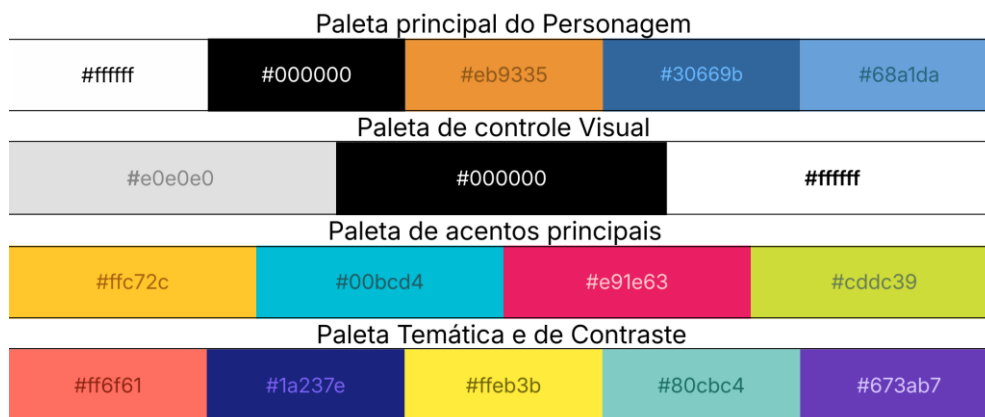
Paleta principal do Personagem

| #ffffff | #000000 | #eb9335 | #30669b | #68a1da |
|---|---|---|---|---|

Paleta de controle Visual

| #e0e0e0 | #000000 | #ffffff |
|---|---|---|

Paleta de acentos principais

| #ffc72c | #00bcd4 | #e91e63 | #cddc39 |
|---|---|---|---|

Paleta Temática e de Contraste

| #ff6f61 | #1a237e | #ffeb3b | #80cbc4 | #673ab7 |
|---|---|---|---|---|